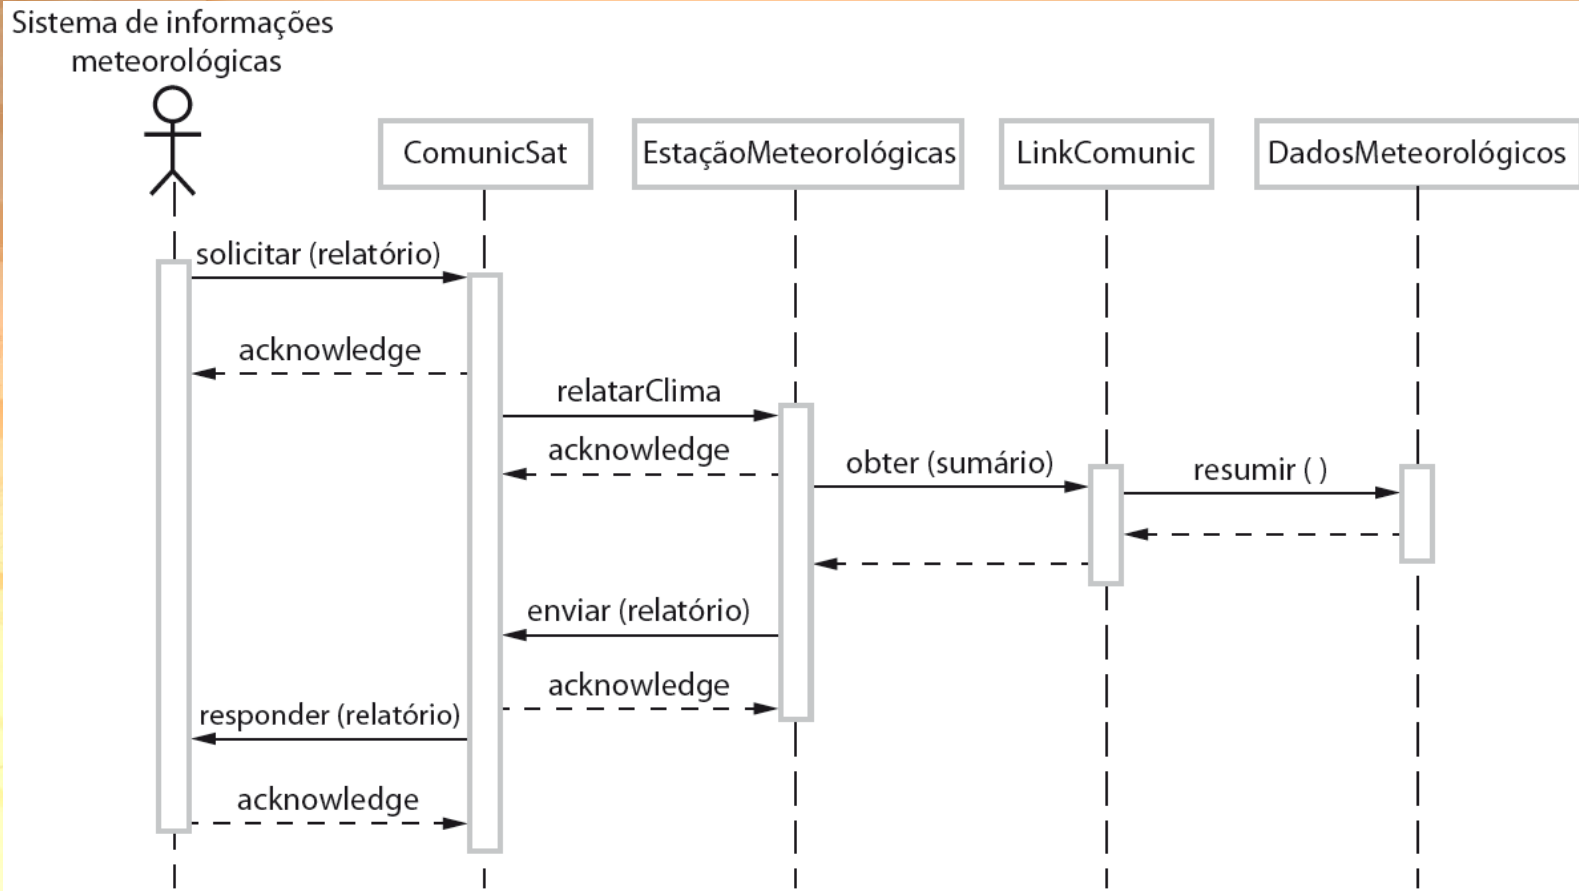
Sistema de informações meteorológicas

ComunicSat

EstaçãoMeteorológicas

LinkComunic

DadosMeteorológicos

solicitar (relatório)

acknowledge

relatarClima

acknowledge

obter (sumário)

resumir ( )

enviar (relatório)

acknowledge

responder (relatório)

acknowledge